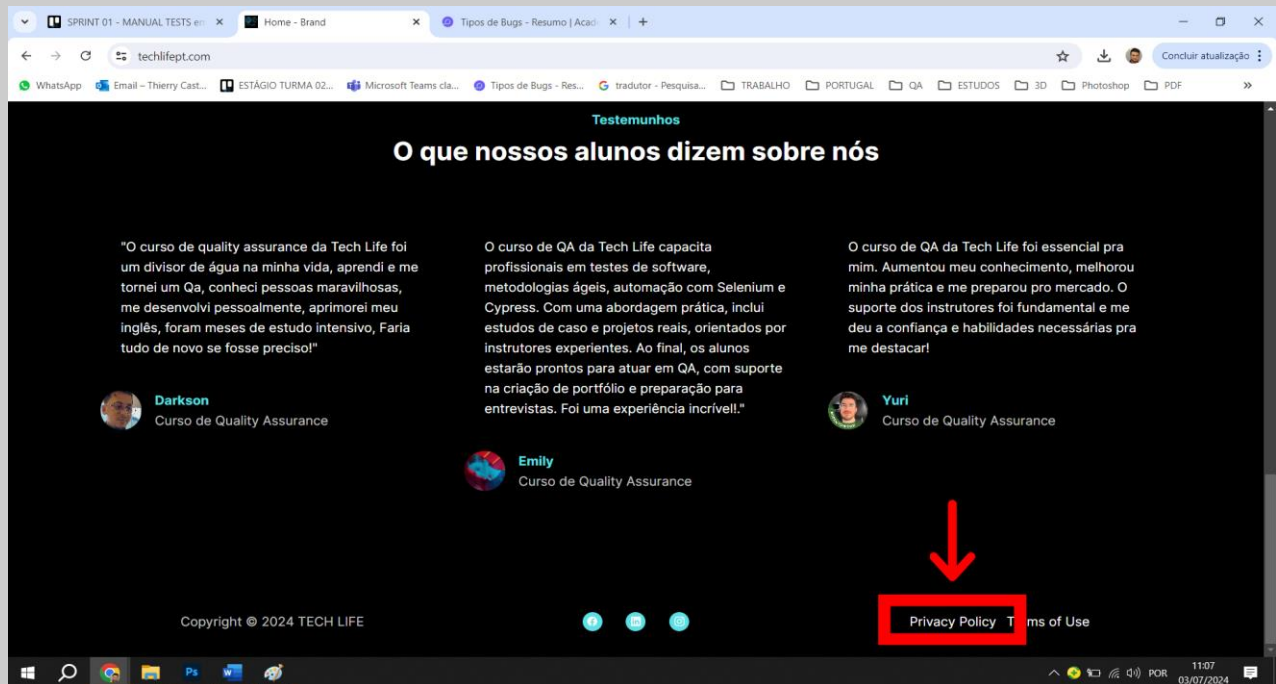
SPRINT 01 - MANUAL TESTS en ×
Home - Brand ×
Tipos de Bugs - Resumo | Acad ×
+

techlifept.com

Concluir atualização

WhatsApp
Email – Thierry Cast...
ESTÁGIO TURMA 02...
Microsoft Teams cla...
Tipos de Bugs - Res...
tradutor - Pesquisa...
TRABALHO
PORTUGAL
QA
ESTUDOS
3D
Photoshop
PDF

Testemunhos

O que nossos alunos dizem sobre nós

"O curso de quality assurance da Tech Life foi um divisor de água na minha vida, aprendi e me tornei um Qa, conheci pessoas maravilhosas, me desenvolvi pessoalmente, aprimorei meu inglês, foram meses de estudo intensivo, Faria tudo de novo se fosse preciso!"

Darkson
Curso de Quality Assurance

O curso de QA da Tech Life capacita profissionais em testes de software, metodologias ágeis, automação com Selenium e Cypress. Com uma abordagem prática, inclui estudos de caso e projetos reais, orientados por instrutores experientes. Ao final, os alunos estarão prontos para atuar em QA, com suporte na criação de portfólio e preparação para entrevistas. Foi uma experiência incrível!."

Emily
Curso de Quality Assurance

O curso de QA da Tech Life foi essencial pra mim. Aumentou meu conhecimento, melhorou minha prática e me preparou pro mercado. O suporte dos instrutores foi fundamental e me deu a confiança e habilidades necessárias pra me destacar!

Yuri
Curso de Quality Assurance

Copyright © 2024 TECH LIFE

Privacy Policy T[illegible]ms of Use

POR 11:07 03/07/2024